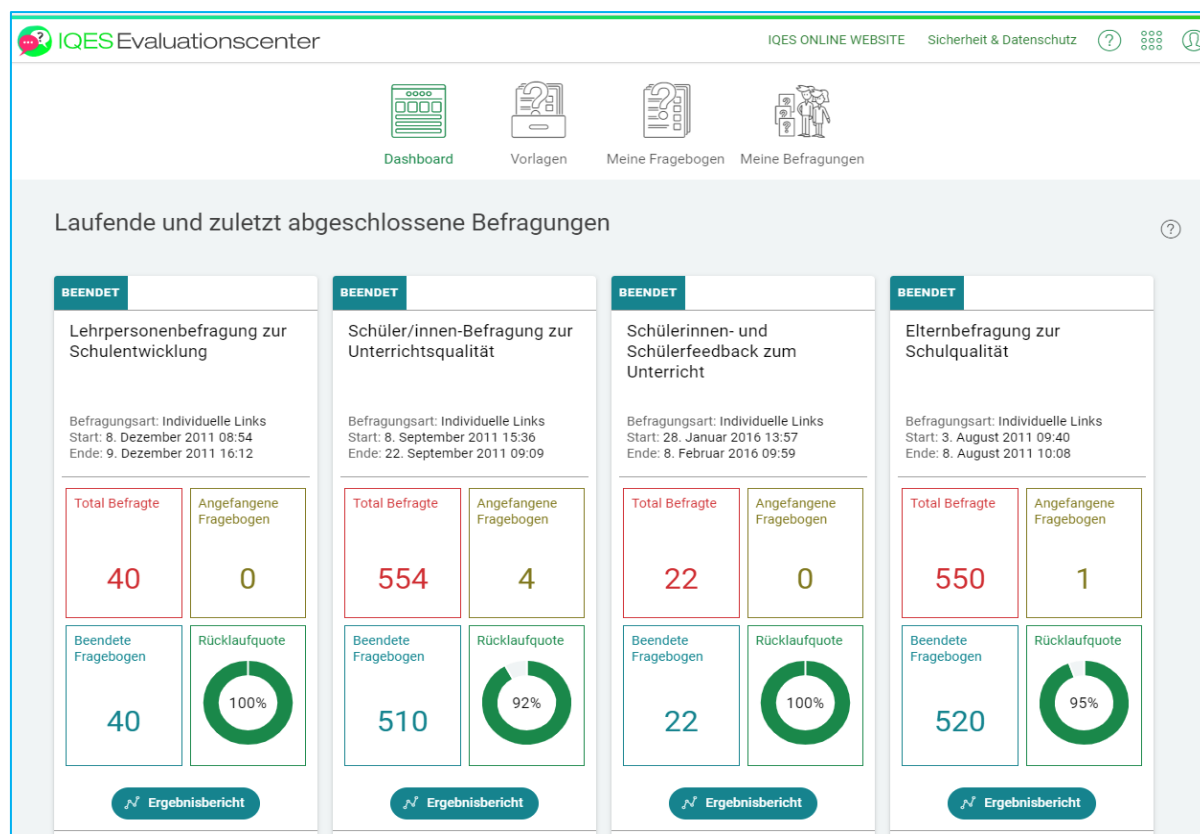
IQES Evaluationscenter

IQES ONLINE WEBSITE Sicherheit & Datenschutz

Dashboard Vorlagen Meine Fragebogen Meine Befragungen

Laufende und zuletzt abgeschlossene Befragungen

BEENDET

Lehrpersonenbefragung zur Schulentwicklung

Befragungsart: Individuelle Links
Start: 8. Dezember 2011 08:54
Ende: 9. Dezember 2011 16:12

Total Befragte
40

Angefangene Fragebogen
0

Beendete Fragebogen
40

Rücklaufquote
100%

Ergebnisbericht

BEENDET

Schüler/innen-Befragung zur Unterrichtsqualität

Befragungsart: Individuelle Links
Start: 8. September 2011 15:36
Ende: 22. September 2011 09:09

Total Befragte
554

Angefangene Fragebogen
4

Beendete Fragebogen
510

Rücklaufquote
92%

Ergebnisbericht

BEENDET

Schülerinnen- und Schülerfeedback zum Unterricht

Befragungsart: Individuelle Links
Start: 28. Januar 2016 13:57
Ende: 8. Februar 2016 09:59

Total Befragte
22

Angefangene Fragebogen
0

Beendete Fragebogen
22

Rücklaufquote
100%

Ergebnisbericht

BEENDET

Elternbefragung zur Schulqualität

Befragungsart: Individuelle Links
Start: 3. August 2011 09:40
Ende: 8. August 2011 10:08

Total Befragte
550

Angefangene Fragebogen
1

Beendete Fragebogen
520

Rücklaufquote
95%

Ergebnisbericht